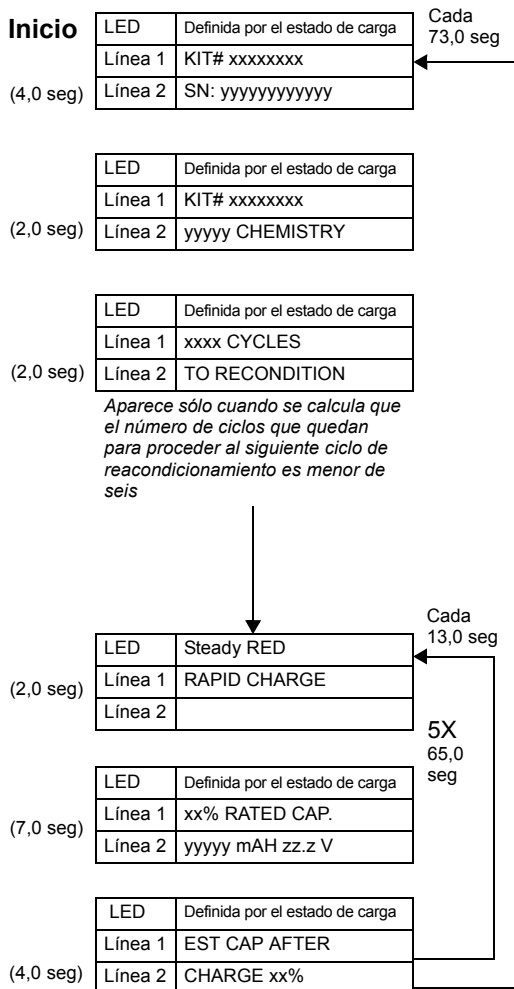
Inicio

| LED | Definida por el estado de carga |
|---|---|
| Línea 1 | KIT# xxxxxxxx |
| Línea 2 | SN: yyyyyyyyyyy |

Cada 73,0 seg

(4,0 seg)

| LED | Definida por el estado de carga |
|---|---|
| Línea 1 | KIT# xxxxxxxx |
| Línea 2 | yyyyy CHEMISTRY |

(2,0 seg)

| LED | Definida por el estado de carga |
|---|---|
| Línea 1 | xxxx CYCLES |
| Línea 2 | TO RECONDITION |

(2,0 seg)

Aparece sólo cuando se calcula que el número de ciclos que quedan para proceder al siguiente ciclo de reacondicionamiento es menor de seis

Cada 13,0 seg

| LED | Steady RED |
|---|---|
| Línea 1 | RAPID CHARGE |
| Línea 2 | |

(2,0 seg)

5X 65,0 seg

| LED | Definida por el estado de carga |
|---|---|
| Línea 1 | xx% RATED CAP. |
| Línea 2 | yyyyy mAH zz.z V |

(7,0 seg)

| LED | Definida por el estado de carga |
|---|---|
| Línea 1 | EST CAP AFTER |
| Línea 2 | CHARGE xx% |

(4,0 seg)